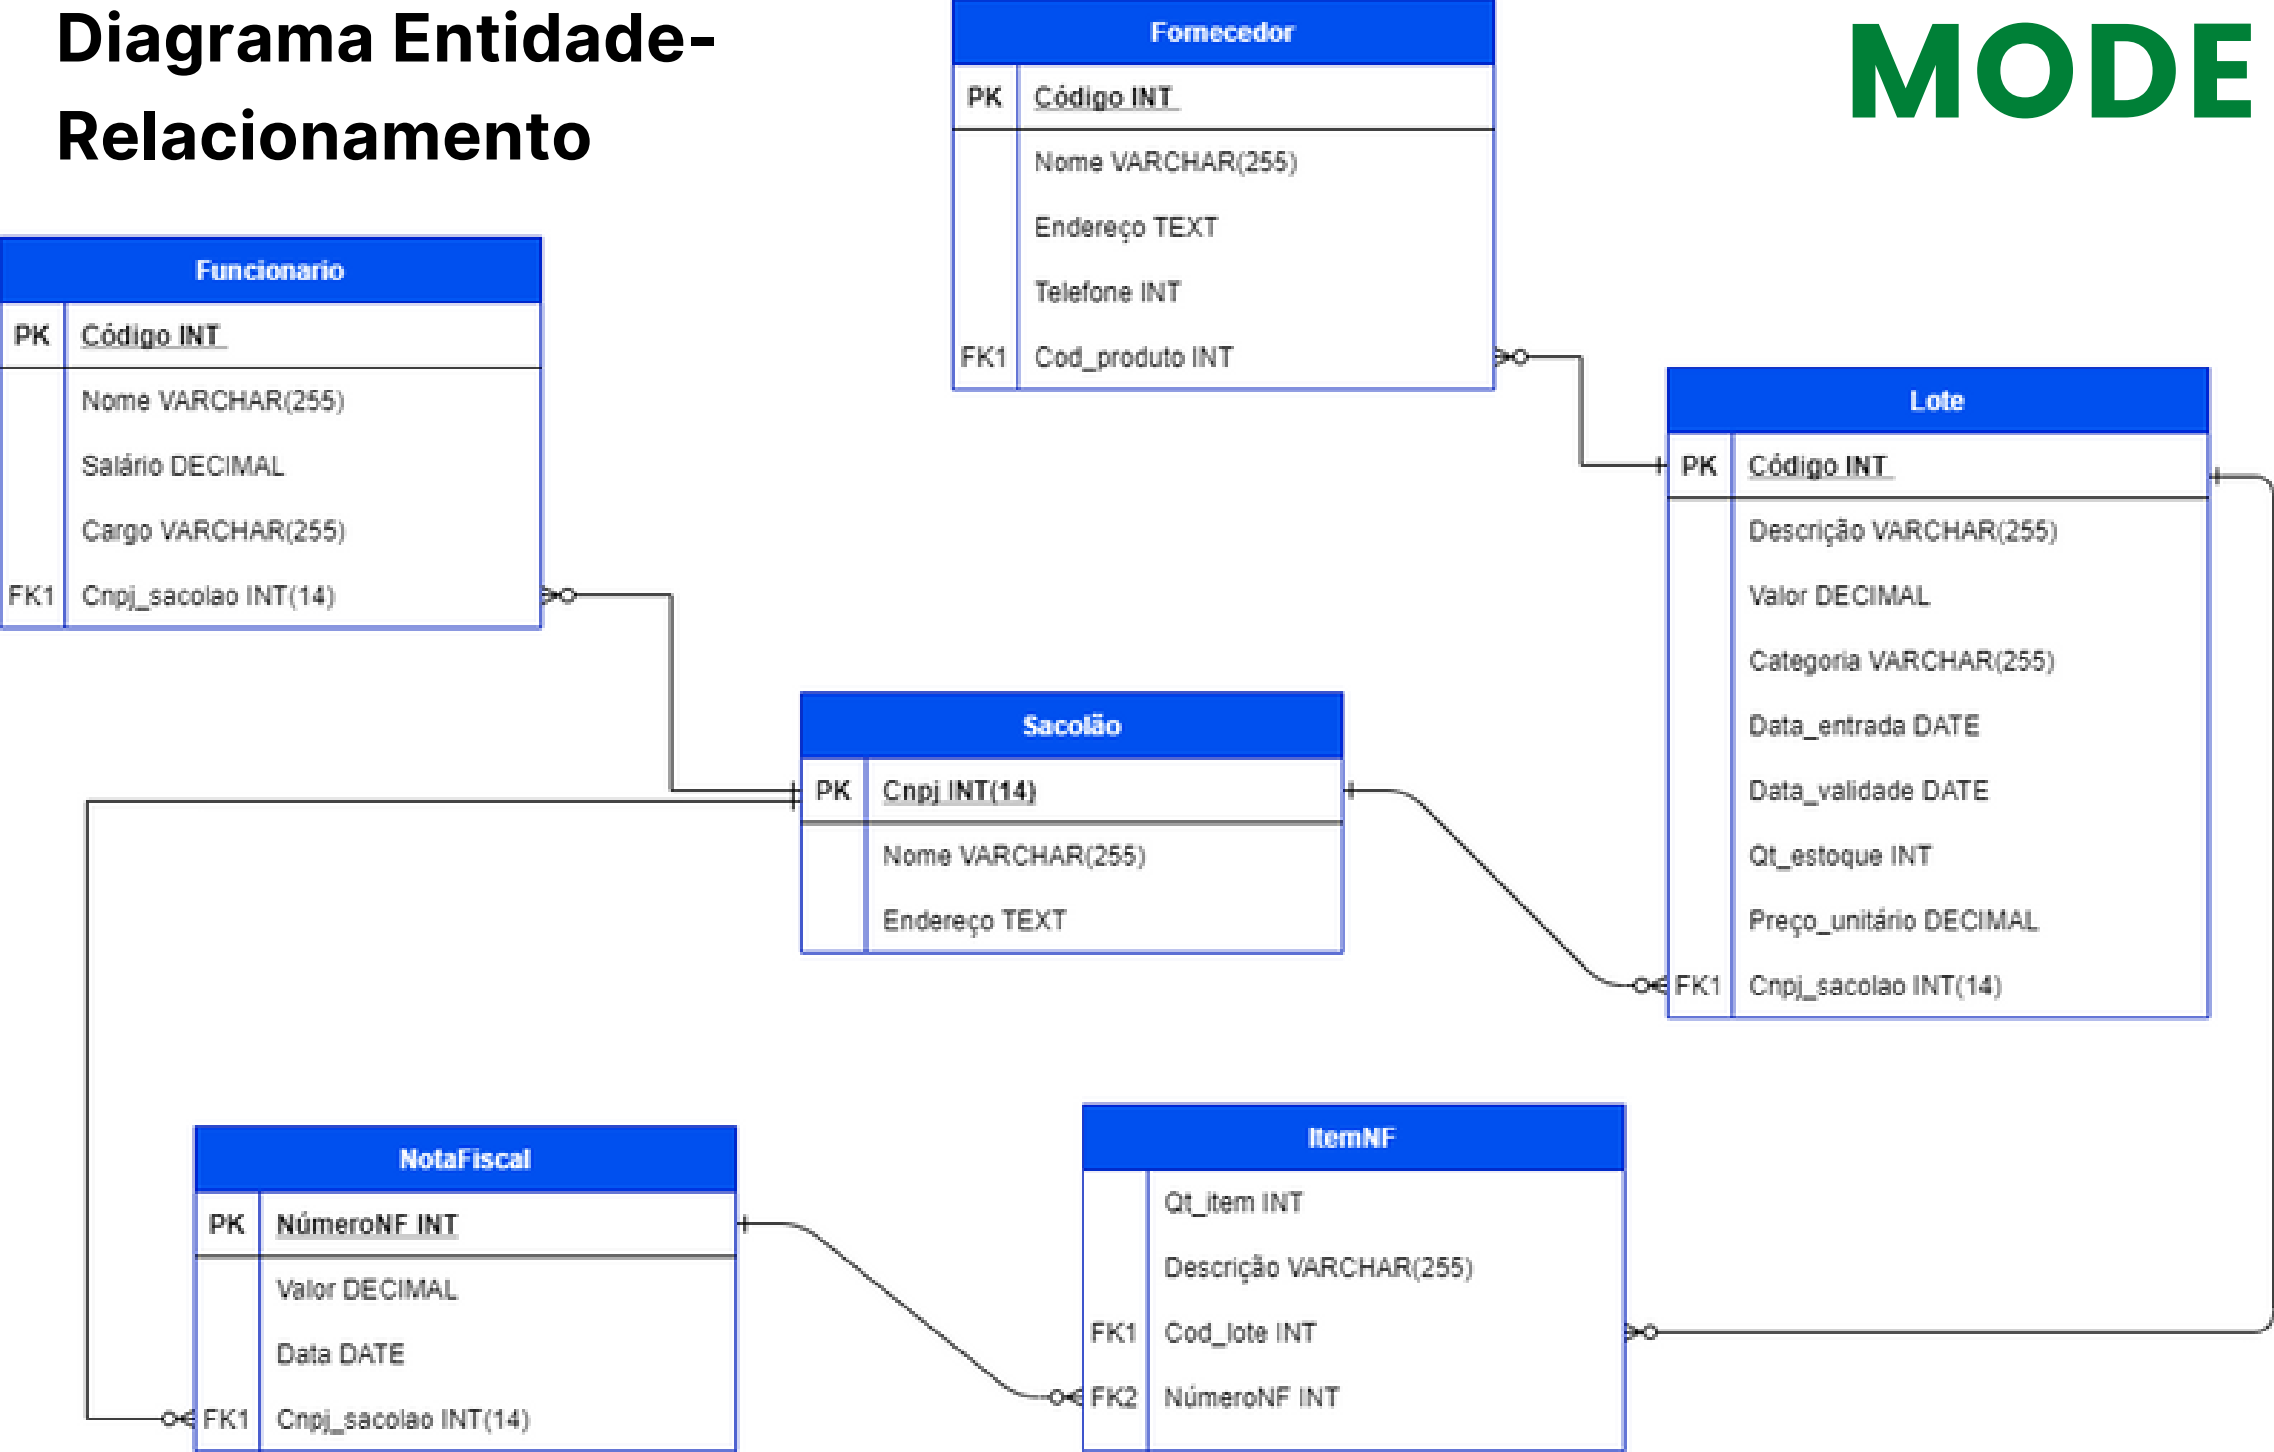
Diagrama Entidade-Relacionamento

MODE

Fornecedor

| PK | Código INT |
|---|---|
| | Nome VARCHAR(255) |
| | Endereço TEXT |
| | Telefone INT |
| FK1 | Cod_produto INT |

Funcionario

| PK | Código INT |
|---|---|
| | Nome VARCHAR(255) |
| | Salário DECIMAL |
| | Cargo VARCHAR(255) |
| FK1 | Cnpj_sacolao INT(14) |

Lote

| PK | Código INT |
|---|---|
| | Descrição VARCHAR(255) |
| | Valor DECIMAL |
| | Categoria VARCHAR(255) |
| | Data_entrada DATE |
| | Data_validade DATE |
| | Qt_estoque INT |
| | Preço_unitário DECIMAL |
| FK1 | Cnpj_sacolao INT(14) |

Sacolão

| PK | Cnpj INT(14) |
|---|---|
| | Nome VARCHAR(255) |
| | Endereço TEXT |

NotaFiscal

| PK | NúmeroNF INT |
|---|---|
| | Valor DECIMAL |
| | Data DATE |
| FK1 | Cnpj_sacolao INT(14) |

ItemNF

| | Qt_item INT |
|---|---|
| | Descrição VARCHAR(255) |
| FK1 | Cod_lote INT |
| FK2 | NúmeroNF INT |